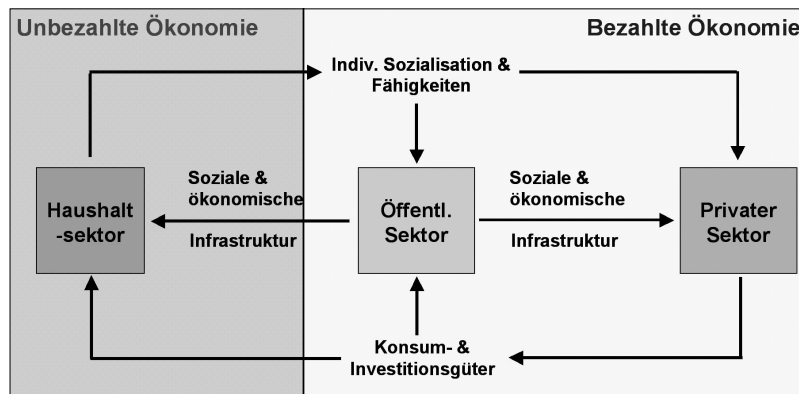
Unbezahlte Ökonomie

Bezahlte Ökonomie

Indiv. Sozialisation & Fähigkeiten

Haushalt -sektor

Soziale & ökonomische Infrastruktur

Öffentl. Sektor

Soziale & ökonomische Infrastruktur

Privater Sektor

Konsum- & Investitionsgüter